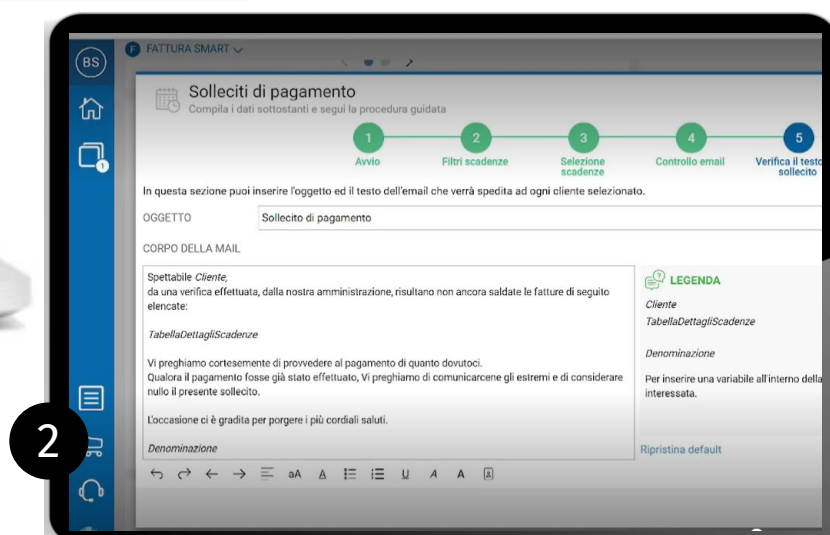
BS

F FATTURA SMART

Solleciti di pagamento
Compila i dati sottostanti e segui la procedura guidata

1 Avvio
2 Filtri scadenze
3 Selezione scadenze
4 Controllo email
5 Verifica il testo sollecito

In questa sezione puoi inserire l'oggetto ed il testo dell'email che verrà spedita ad ogni cliente selezionato.

OGGETTO Sollecito di pagamento

CORPO DELLA MAIL

Spettabile *Cliente*,
da una verifica effettuata, dalla nostra amministrazione, risultano non ancora saldate le fatture di seguito elencate:

*TabellaDettagliScadenze*

Vi preghiamo cortesemente di provvedere al pagamento di quanto dovutoci.
Qualora il pagamento fosse già stato effettuato, Vi preghiamo di comunicarcene gli estremi e di considerare nullo il presente sollecito.

L'occasione ci è gradita per porgere i più cordiali saluti.

*Denominazione*

LEGENDA
*Cliente*
*TabellaDettagliScadenze*
*Denominazione*
Per inserire una variabile all'interno della interessata.

Ripristina default

aA A U A A

2